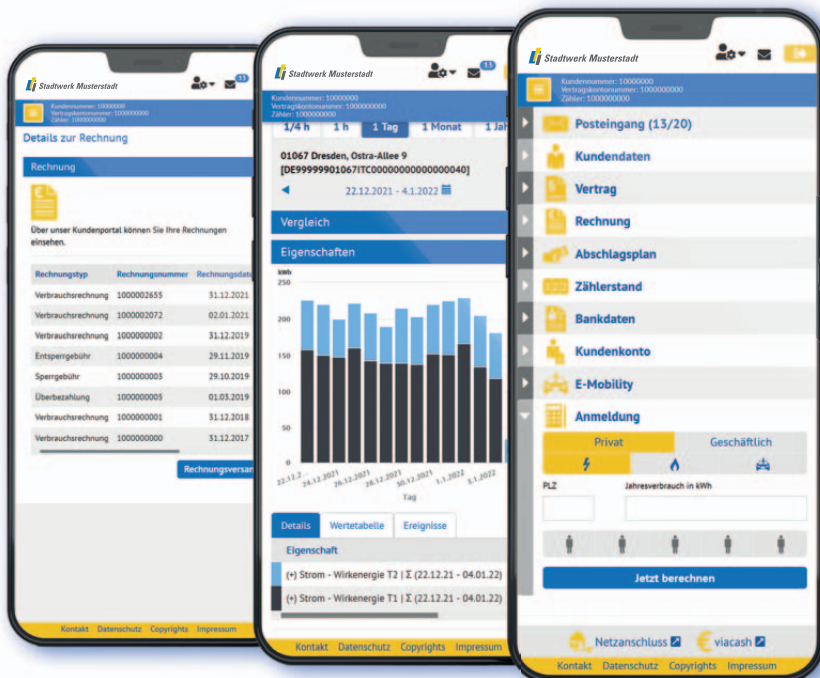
Stadtwerk Musterstadt

11

Kundennummer: 10000000
Vertragskontonummer: 1000000000
Zähler: 1000000000

Details zur Rechnung

Rechnung

Über unser Kundenportal können Sie Ihre Rechnungen einsehen.

| Rechnungstyp | Rechnungsnummer | Rechnungsdat |
|---|---|---|
| Verbrauchsrechnung | 1000002655 | 31.12.2021 |
| Verbrauchsrechnung | 1000002072 | 02.01.2021 |
| Verbrauchsrechnung | 1000000002 | 31.12.2019 |
| Entsperrgebühr | 1000000004 | 29.11.2019 |
| Sperrgebühr | 1000000003 | 29.10.2019 |
| Überbezahlung | 1000000005 | 01.03.2019 |
| Verbrauchsrechnung | 1000000001 | 31.12.2018 |
| Verbrauchsrechnung | 1000000000 | 31.12.2017 |

Rechnungsversan

Kontakt Datenschutz Copyrights Impressum

Stadtwerk Musterstadt

11

Kundennummer: 10000000
Vertragskontonummer: 1000000000
Zähler: 1000000000

1/4 h 1 h 1 Tag 1 Monat 1 Jah

01067 Dresden, Ostra-Allee 9
[DE99999901067ITC00000000000000040]

22.12.2021 - 4.1.2022

Vergleich

Eigenschaften

kWh
250
200
150
100
50
0

22.12.2 24.12.2021 26.12.2021 28.12.2021 30.12.2021 1.1.2022 3.1.2022

Tag

Details Wertetabelle Ereignisse

Eigenschaft

(+) Strom - Wirkenergie T2 | Σ (22.12.21 - 04.01.22)

(+) Strom - Wirkenergie T1 | Σ (22.12.21 - 04.01.22)

Kontakt Datenschutz Copyrights Impressum

Stadtwerk Musterstadt

Kundennummer: 10000000
Vertragskontonummer: 1000000000
Zähler: 1000000000

Posteingang (13/20)
Kundendaten
Vertrag
Rechnung
Abschlagsplan
Zählerstand
Bankdaten
Kundenkonto
E-Mobility
Anmeldung

Privat Geschäftlich

PLZ Jahresverbrauch in kWh

Jetzt berechnen

Netzanschluss viacash

Kontakt Datenschutz Copyrights Impressum